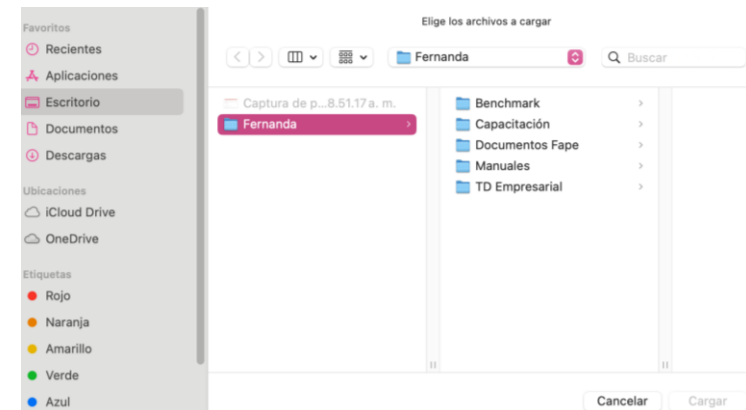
Favoritos
Recientes
Aplicaciones
Escritorio
Documentos
Descargas

Ubicaciones
iCloud Drive
OneDrive

Etiquetas
Rojo
Naranja
Amarillo
Verde
Azul

Elige los archivos a cargar

Fernanda

Buscar

Captura de p...8.51.17 a. m.
Fernanda

Benchmark
Capacitación
Documentos Fape
Manuales
TD Empresarial

Cancelar
Cargar